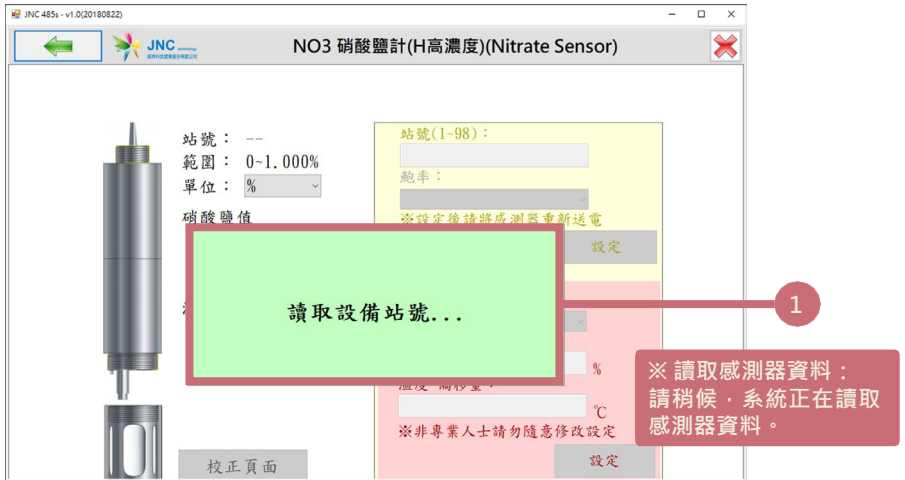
JNC 485s - v1.0(20180822)

JNC Technology

NO3 硝酸鹽計(H高濃度)(Nitrate Sensor)

站號： --
範圍： 0~1.000%
單位： %
硝酸鹽值

站號(1~98)：
鮑率：
※設定後請將感測器重新送電
設定

讀取設備站號...

%
溫度 偏移量：
℃
※非專業人士請勿隨意修改設定
設定

校正頁面

1

※ 讀取感測器資料：
請稍候，系統正在讀取感測器資料。